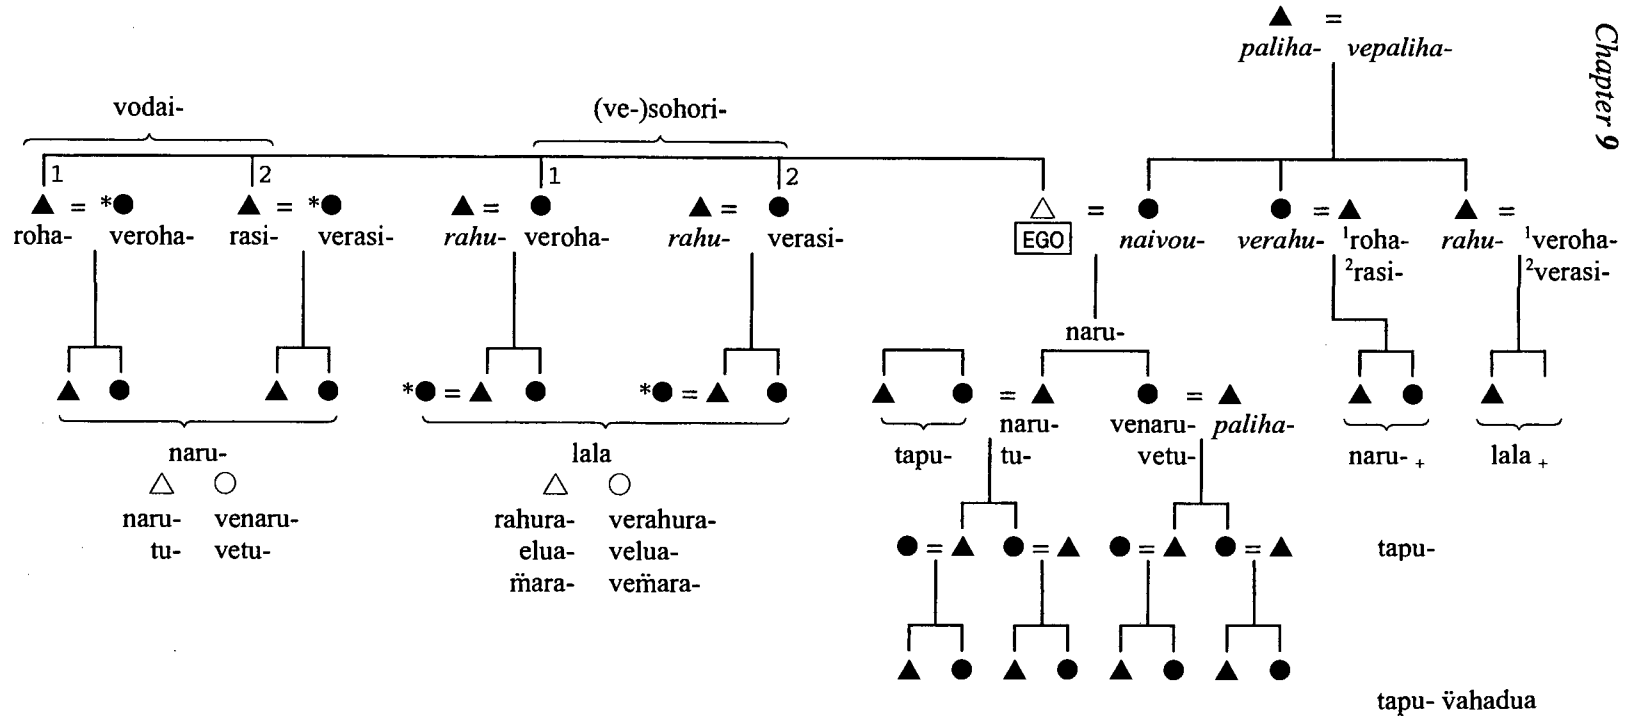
Chapter 9

▲ =
paliha- vepaliha-

vodai-
(ve-)sohori-

1 2 1 2

▲ = *● ▲ = *● ▲ = ● ▲ = ● △ = ● ● = ▲ ▲ =
roha- veroha- rasi- verasi- rahu- veroha- rahu- verasi- EGO naivou- verahu- $^{1}$roha- rahu- $^{1}$veroha-
$^{2}$rasi- $^{2}$verasi-

naru-

▲ ● ▲ ● *● = ▲ ● *● = ▲ ● ▲ ● = ▲ ● = ▲ ▲ ● ▲

naru-
△ ○
naru- venaru-
tu- vetu-

lala
△ ○
rahura- verahura-
elua- velua-
m̃ara- vem̃ara-

tapu-
naru-
tu-
venaru- paliha-
vetu-
naru- $_{+}$
lala $_{+}$

● = ▲ ● = ▲ ● = ▲ ● = ▲
tapu-

▲ ● ▲ ● ▲ ● ▲ ●

tapu- äahadua